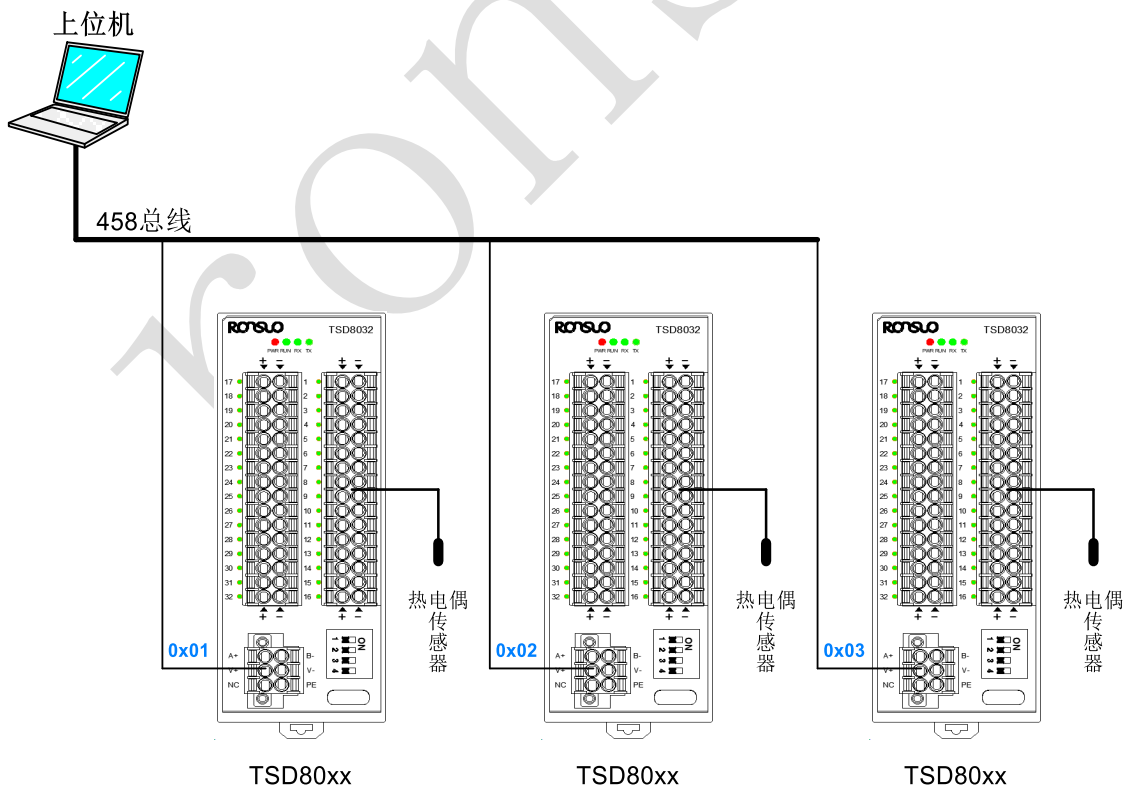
上位机

458总线

RONSLO TSD8032
PWR RUN RX TX
+ − + −
17 18 19 20 21 22 23 24 25 26 27 28 29 30 31 32
1 2 3 4 5 6 7 8 9 10 11 12 13 14 15 16
+ − + −
0x01
A+ V+ NC
B- V- PE
ON 1 2 3 4
热电偶
传感器
TSD80xx

RONSLO TSD8032
PWR RUN RX TX
+ − + −
17 18 19 20 21 22 23 24 25 26 27 28 29 30 31 32
1 2 3 4 5 6 7 8 9 10 11 12 13 14 15 16
+ − + −
0x02
A+ V+ NC
B- V- PE
ON 1 2 3 4
热电偶
传感器
TSD80xx

RONSLO TSD8032
PWR RUN RX TX
+ − + −
17 18 19 20 21 22 23 24 25 26 27 28 29 30 31 32
1 2 3 4 5 6 7 8 9 10 11 12 13 14 15 16
+ − + −
0x03
A+ V+ NC
B- V- PE
ON 1 2 3 4
热电偶
传感器
TSD80xx